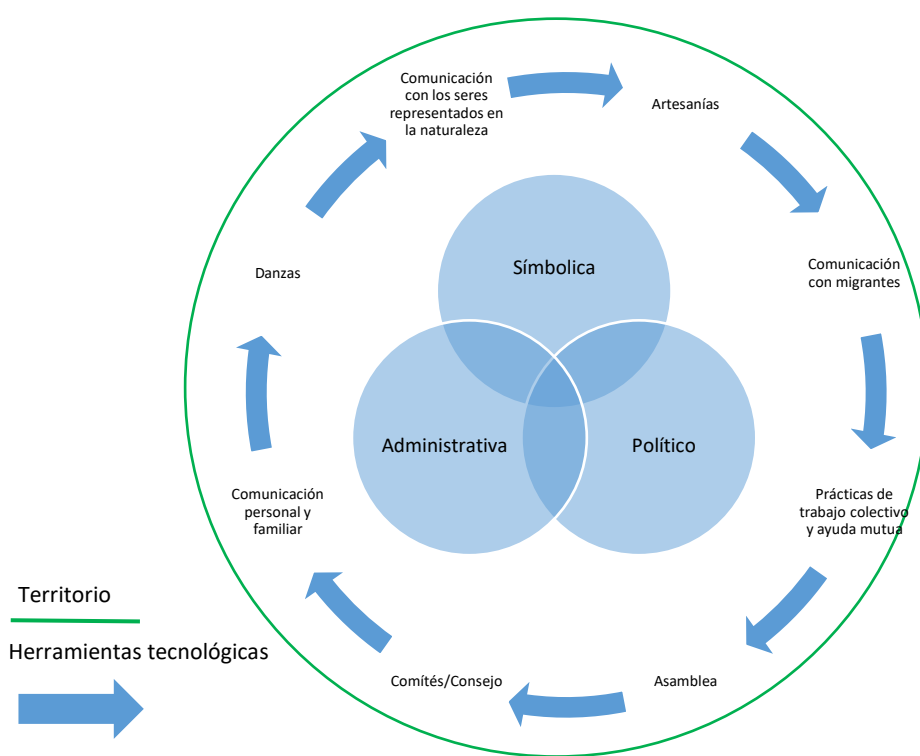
Comunicación con los seres representados en la naturaleza

Artesanías

Comunicación con migrantes

Prácticas de trabajo colectivo y ayuda mutua

Asamblea

Comités/Consejo

Comunicación personal y familiar

Danzas

Símbolica

Administrativa

Político

Territorio

Herramientas tecnológicas